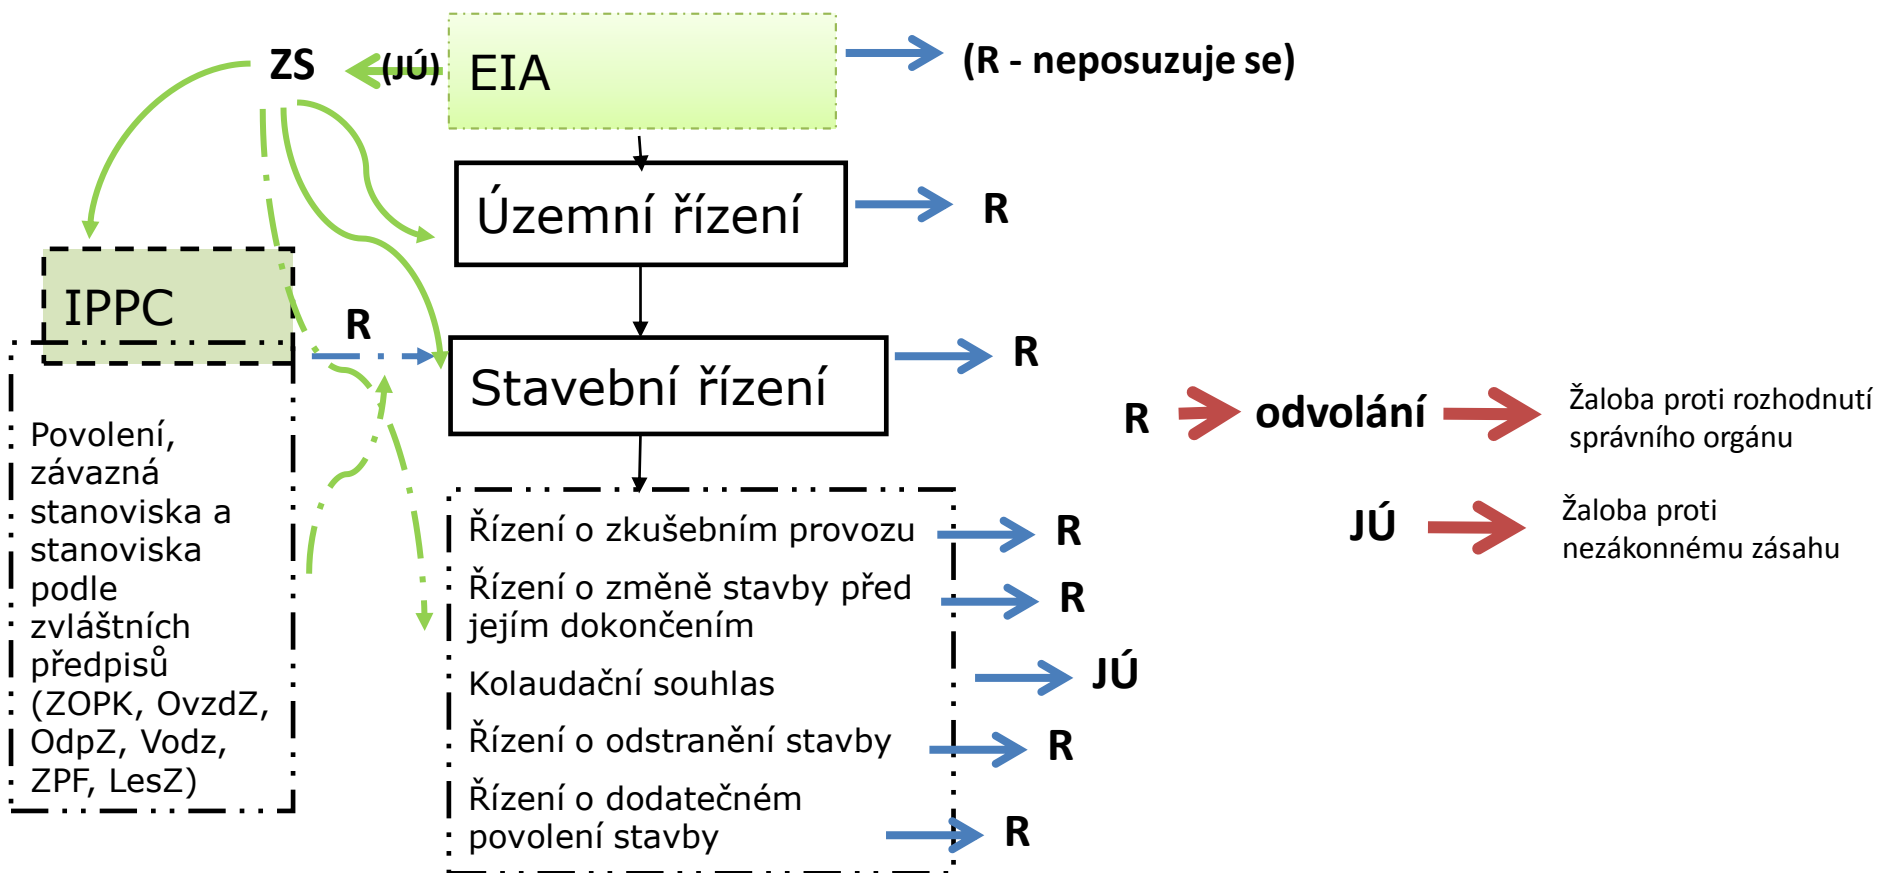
ZS
(JÚ)
EIA
(R - neposuzuje se)

Územní řízení
R

IPPC
R
Stavební řízení
R

R odvolání Žaloba proti rozhodnutí správního orgánu

JÚ Žaloba proti nezákonnému zásahu

Povolení, závazná stanoviska a stanoviska podle zvláštních předpisů (ZOPK, OvzdZ, OdpZ, Vodz, ZPF, LesZ)

Řízení o zkušebním provozu
R
Řízení o změně stavby před jejím dokončením
R
Kolaudační souhlas
JÚ
Řízení o odstranění stavby
R
Řízení o dodatečném povolení stavby
R